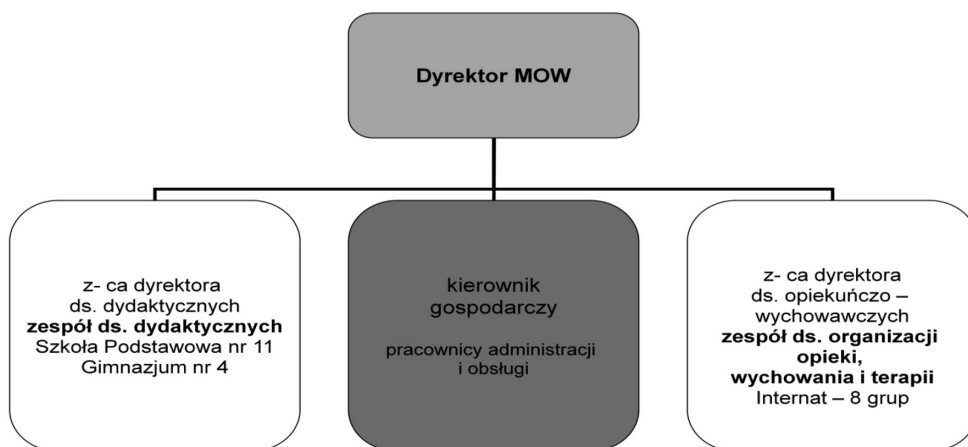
Dyrektor MOW

z- ca dyrektora
ds. dydaktycznych
**zespół ds. dydaktycznych**
Szkoła Podstawowa nr 11
Gimnazjum nr 4

kierownik
gospodarczy

pracownicy administracji
i obsługi

z- ca dyrektora
ds. opiekuńczo – wychowawczych
**zespół ds. organizacji opieki, wychowania i terapii**
Internat – 8 grup